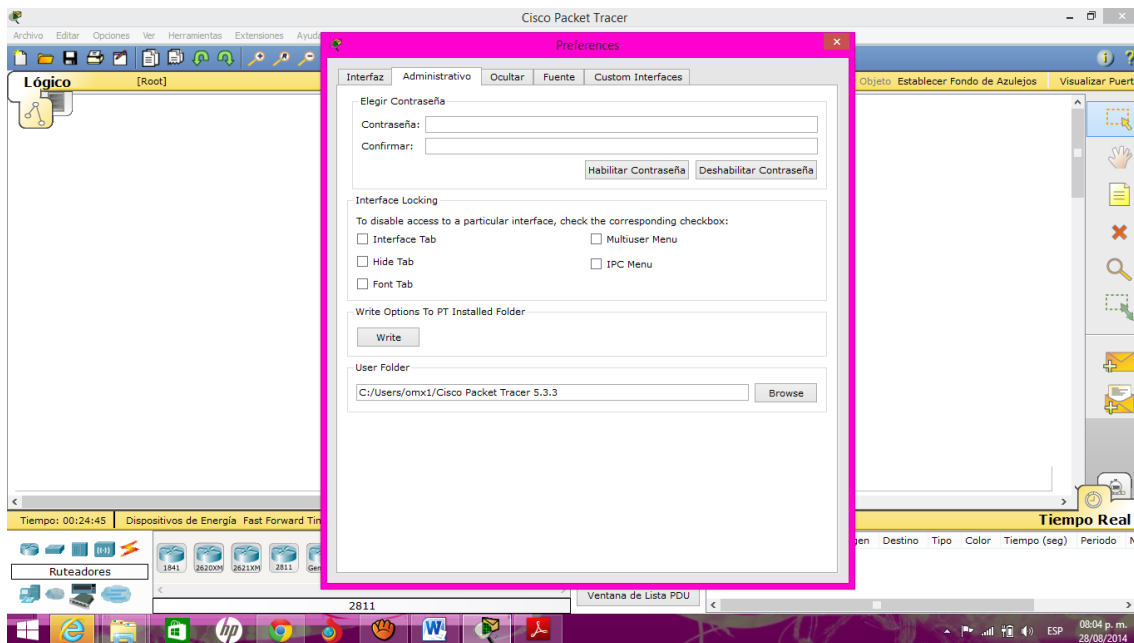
Cisco Packet Tracer

Archivo Editar Opciones Ver Herramientas Extensiones Ayuda

Lógico [Root]

Objeto Establecer Fondo de Azulejos Visualizar Puert

Preferences

Interfaz Administrativo Ocultar Fuente Custom Interfaces

Elegir Contraseña

Contraseña:

Confirmar:

Habilitar Contraseña Deshabilitar Contraseña

Interface Locking

To disable access to a particular interface, check the corresponding checkbox:

Interface Tab

Multiuser Menu

Hide Tab

IPC Menu

Font Tab

Write Options To PT Installed Folder

Write

User Folder

C:/Users/omx1/Cisco Packet Tracer 5.3.3

Browse

Tiempo: 00:24:45 Dispositivos de Energía Fast Forward Tir

Tiempo Real

gen Destino Tipo Color Tiempo (seg) Periodo N

Ruteadores

1841 2620XM 2621XM 2811 Gen

2811

Ventana de Lista PDU

ESP 08:04 p. m. 28/08/2014